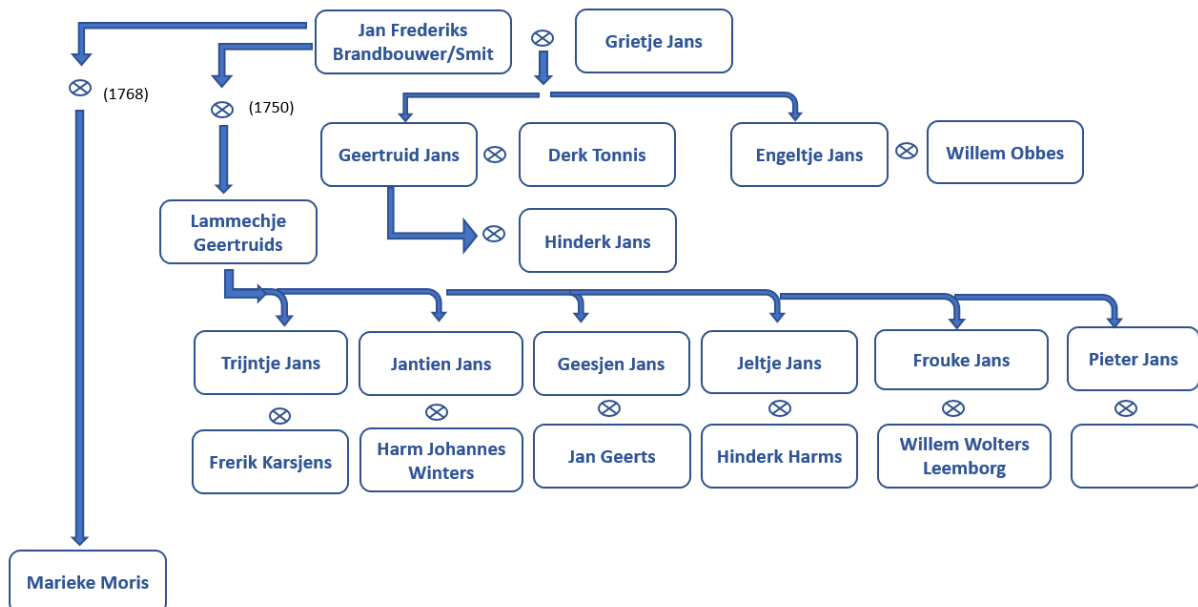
Jan Frederiks Brandbouwer/Smit

$\otimes$

Grietje Jans

$\otimes$ (1768)

$\otimes$ (1750)

Geertruid Jans $\otimes$ Derk Tonnis

Engeltje Jans $\otimes$ Willem Obbes

$\otimes$ Hinderk Jans

Lammechje Geertruids

Trijntje Jans

$\otimes$

Frerik Karsjens

Jantien Jans

$\otimes$

Harm Johannes Winters

Geesjen Jans

$\otimes$

Jan Geerts

Jeltje Jans

$\otimes$

Hinderk Harms

Frouke Jans

$\otimes$

Willem Wolters Leemborg

Pieter Jans

$\otimes$

Marieke Moris